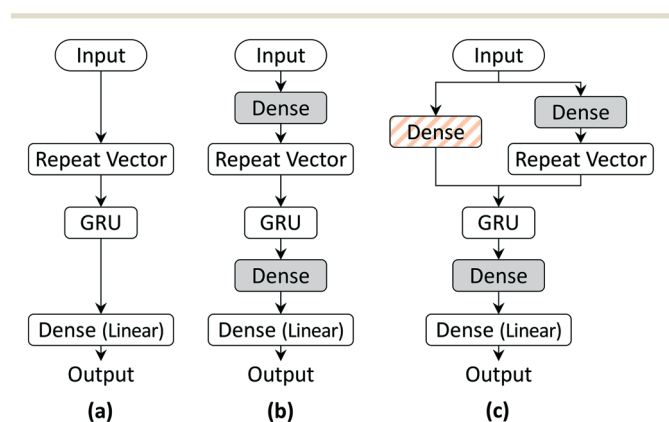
Input

Repeat Vector

GRU

Dense (Linear)

Output

(a)

Input

Dense

Repeat Vector

GRU

Dense

Dense (Linear)

Output

(b)

Input

Dense

Dense

Repeat Vector

GRU

Dense

Dense (Linear)

Output

(c)